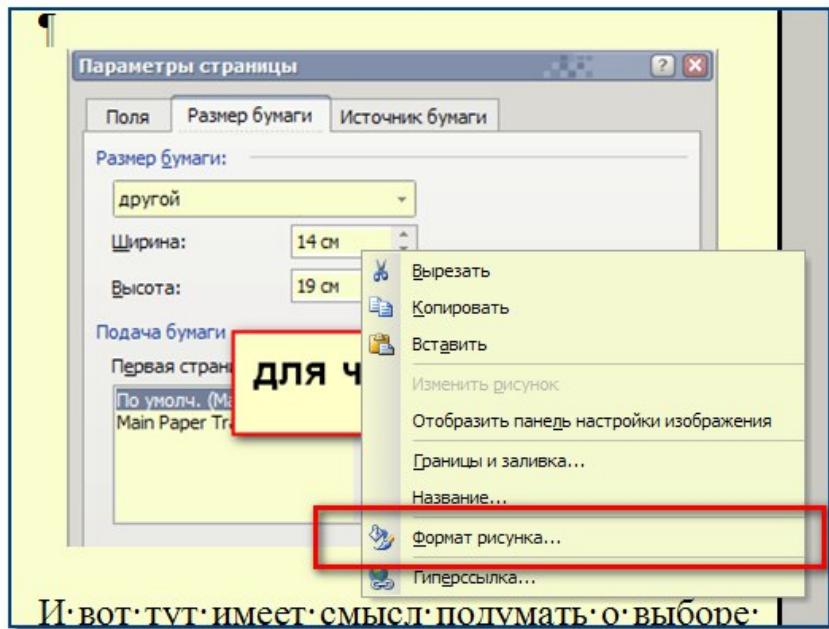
¶

Параметры страницы

?

Поля | Размер бумаги | Источник бумаги

Размер бумаги:

другой

Ширина: 14 см

Высота: 19 см

Подача бумаги

Первая страни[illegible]

По умолч. (Ма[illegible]
Main Paper Tra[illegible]

для ч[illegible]

Вырезать
Копировать
Вставить
Изменить рисунок
Отобразить панель настройки изображения
Границы и заливка...
Название...
Формат рисунка...
Гиперссылка...

И·вот·тут·имеет·смысл·подумать·о·выборе·